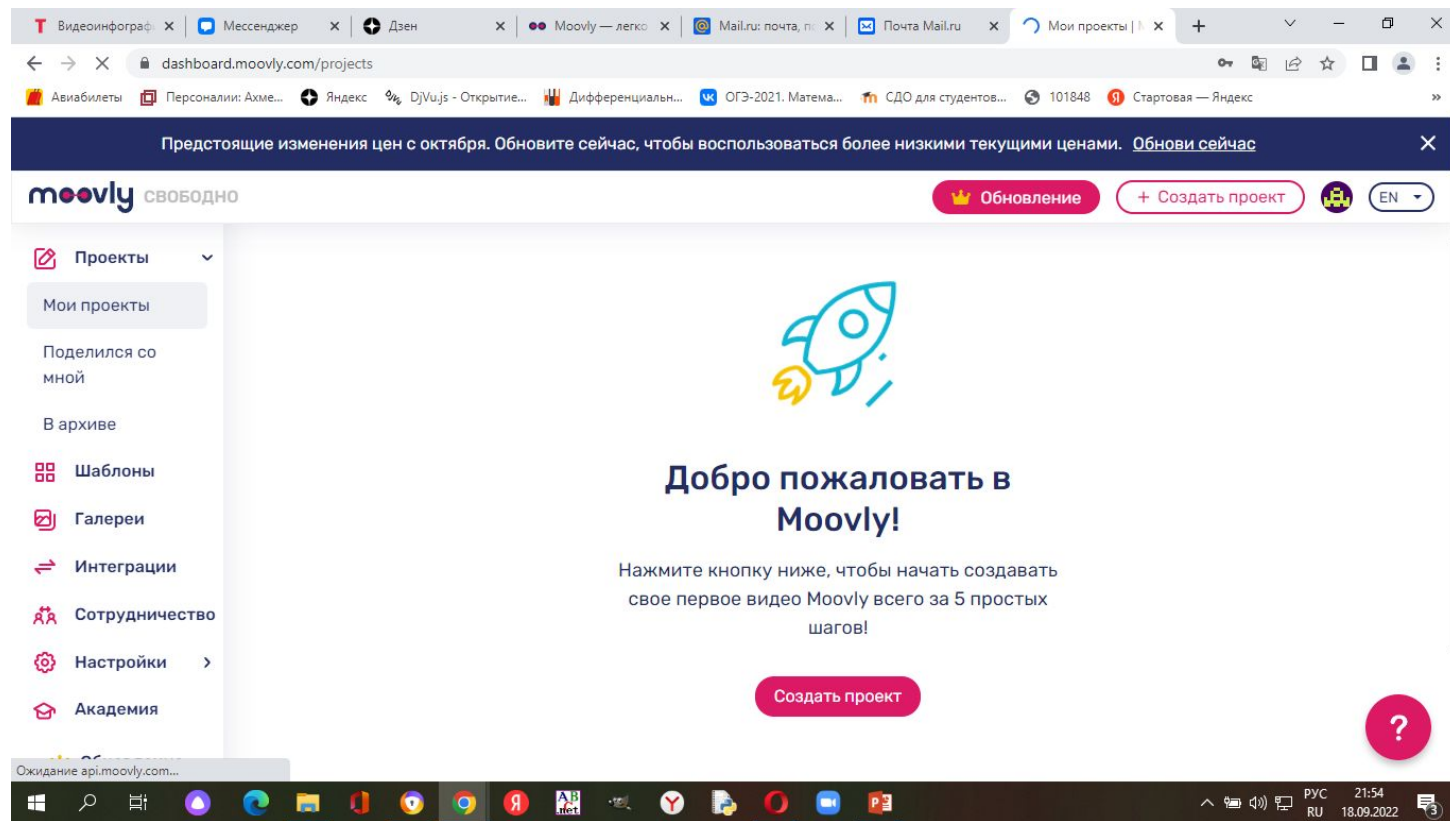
Т Видеоинфограф ×
Мессенджер ×
Дзен ×
Moovly — легко ×
Mail.ru: почта, п ×
Почта Mail.ru ×
Мои проекты | ×
+

dashboard.moovly.com/projects

Авиабилеты
Персоналии: Ахме...
Яндекс
DjVu.js - Открытие...
Дифференциальн...
ОГЭ-2021. Матема...
СДО для студентов...
101848
Стартовая — Яндекс
»

Предстоящие изменения цен с октября. Обновите сейчас, чтобы воспользоваться более низкими текущими ценами. Обнови сейчас

moovly СВОБОДНО

Обновление
+ Создать проект
EN

Проекты
Мои проекты
Поделился со мной
В архиве
Шаблоны
Галереи
Интеграции
Сотрудничество
Настройки
Академия
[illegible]

Добро пожаловать в Moovly!

Нажмите кнопку ниже, чтобы начать создавать свое первое видео Moovly всего за 5 простых шагов!

Создать проект

?

Ожидание api.moovly.com...

РУС RU
21:54
18.09.2022
3